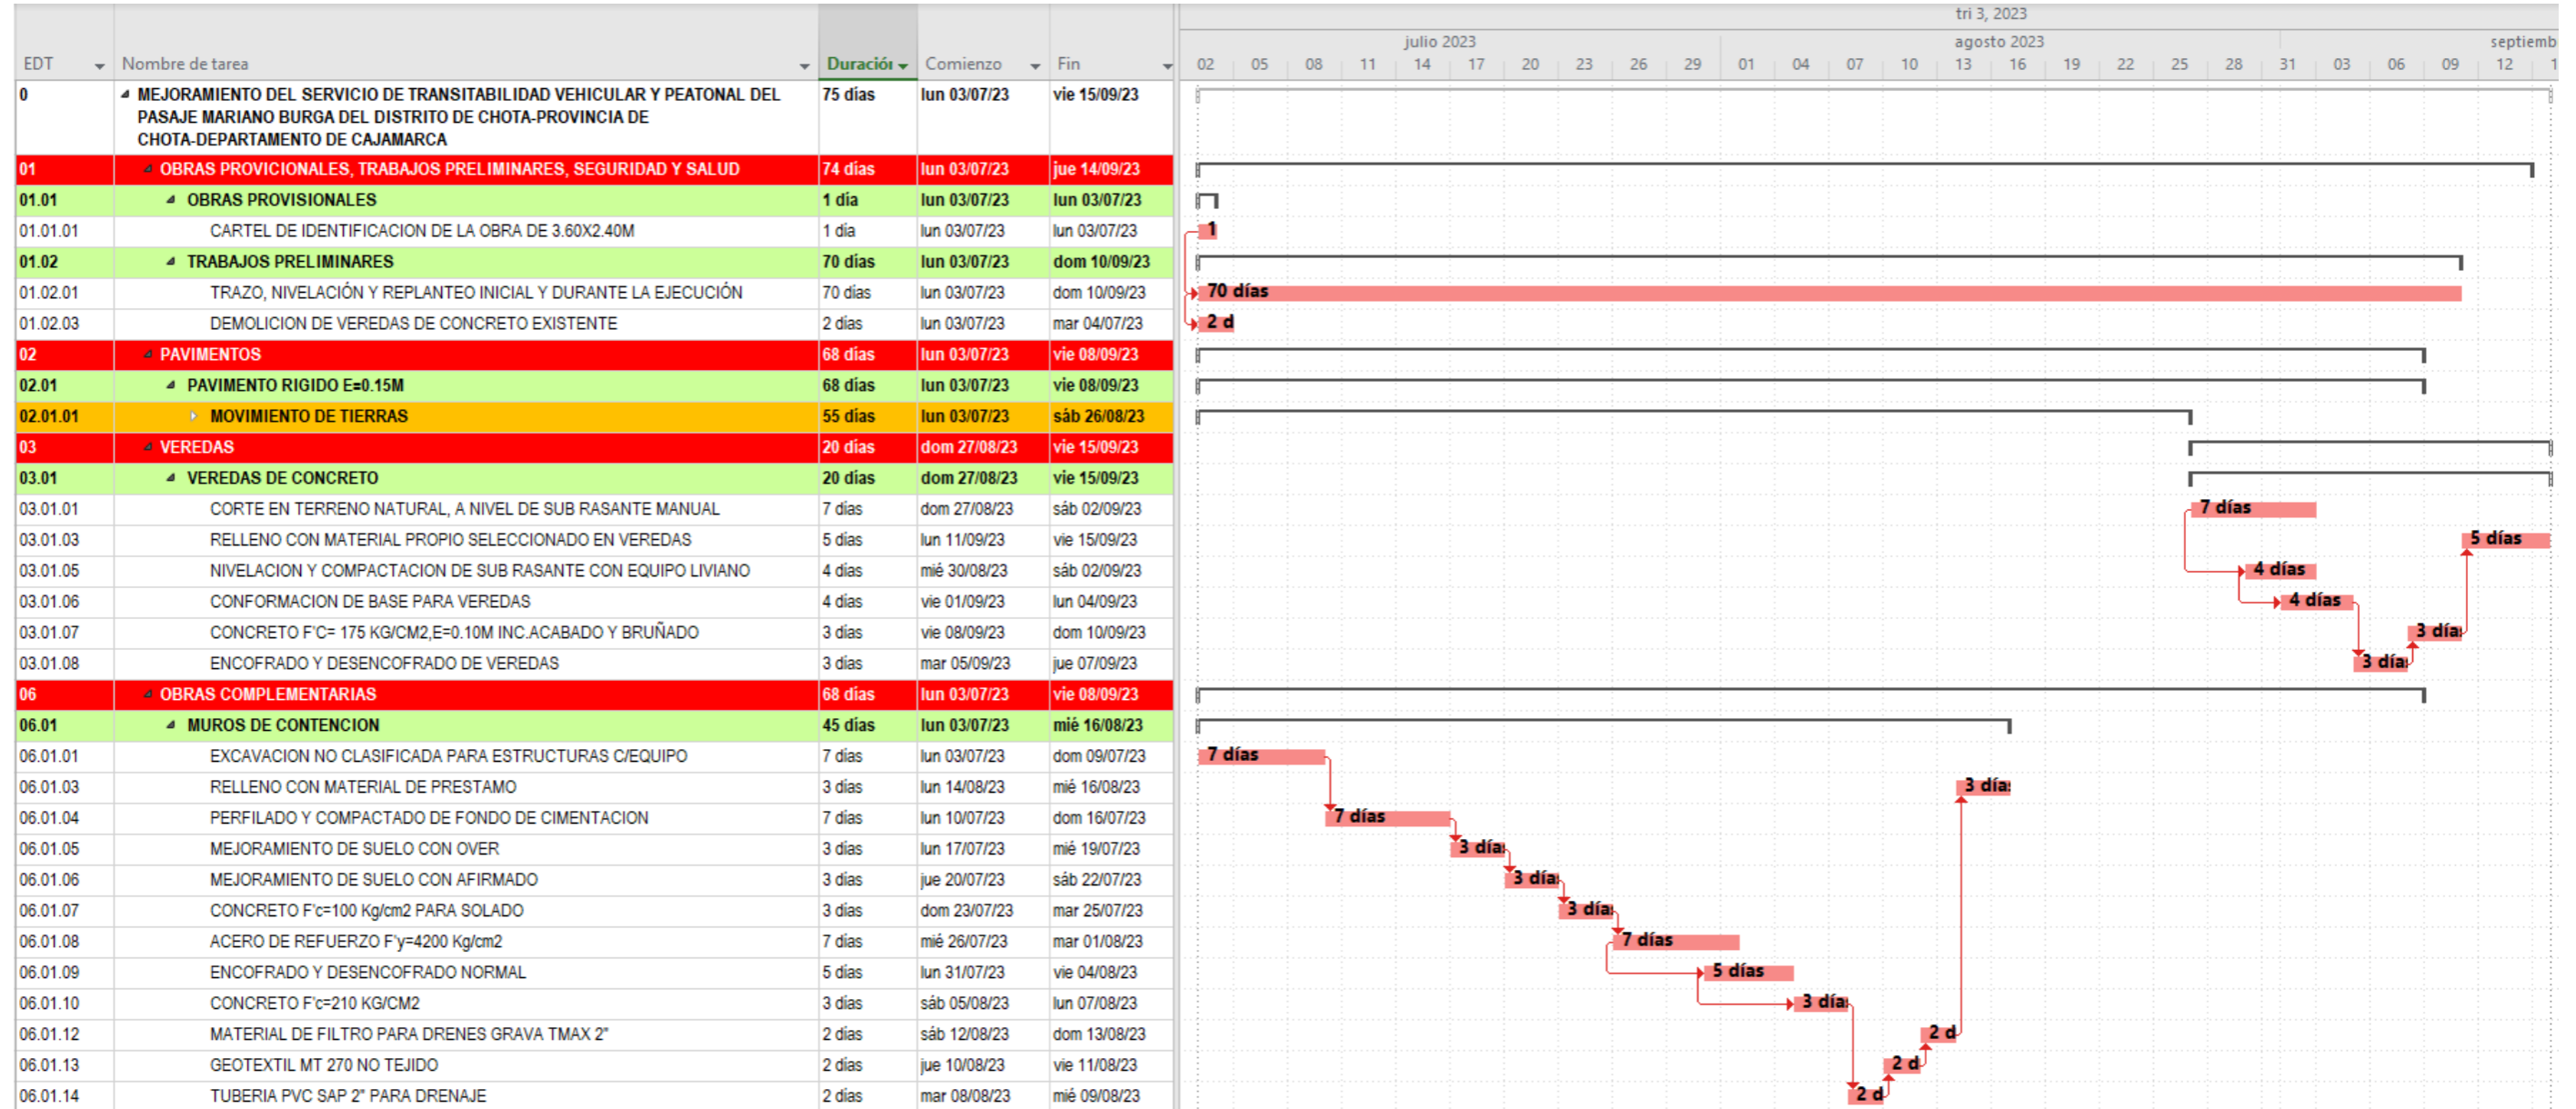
| EDT | Nombre de tarea | Duración | Comienzo | Fin |
|---|---|---|---|---|
| 0 | MEJORAMIENTO DEL SERVICIO DE TRANSITABILIDAD VEHICULAR Y PEATONAL DEL PASAJE MARIANO BURGA DEL DISTRITO DE CHOTA-PROVINCIA DE CHOTA-DEPARTAMENTO DE CAJAMARCA | 75 días | lun 03/07/23 | vie 15/09/23 |
| 01 | OBRAS PROVICIONALES, TRABAJOS PRELIMINARES, SEGURIDAD Y SALUD | 74 días | lun 03/07/23 | jue 14/09/23 |
| 01.01 | OBRAS PROVISIONALES | 1 día | lun 03/07/23 | lun 03/07/23 |
| 01.01.01 | CARTEL DE IDENTIFICACION DE LA OBRA DE 3.60X2.40M | 1 día | lun 03/07/23 | lun 03/07/23 |
| 01.02 | TRABAJOS PRELIMINARES | 70 días | lun 03/07/23 | dom 10/09/23 |
| 01.02.01 | TRAZO, NIVELACIÓN Y REPLANTEO INICIAL Y DURANTE LA EJECUCIÓN | 70 días | lun 03/07/23 | dom 10/09/23 |
| 01.02.03 | DEMOLICION DE VEREDAS DE CONCRETO EXISTENTE | 2 días | lun 03/07/23 | mar 04/07/23 |
| 02 | PAVIMENTOS | 68 días | lun 03/07/23 | vie 08/09/23 |
| 02.01 | PAVIMENTO RIGIDO E=0.15M | 68 días | lun 03/07/23 | vie 08/09/23 |
| 02.01.01 | MOVIMIENTO DE TIERRAS | 55 días | lun 03/07/23 | sáb 26/08/23 |
| 03 | VEREDAS | 20 días | dom 27/08/23 | vie 15/09/23 |
| 03.01 | VEREDAS DE CONCRETO | 20 días | dom 27/08/23 | vie 15/09/23 |
| 03.01.01 | CORTE EN TERRENO NATURAL, A NIVEL DE SUB RASANTE MANUAL | 7 días | dom 27/08/23 | sáb 02/09/23 |
| 03.01.03 | RELLENO CON MATERIAL PROPIO SELECCIONADO EN VEREDAS | 5 días | lun 11/09/23 | vie 15/09/23 |
| 03.01.05 | NIVELACION Y COMPACTACION DE SUB RASANTE CON EQUIPO LIVIANO | 4 días | mié 30/08/23 | sáb 02/09/23 |
| 03.01.06 | CONFORMACION DE BASE PARA VEREDAS | 4 días | vie 01/09/23 | lun 04/09/23 |
| 03.01.07 | CONCRETO F'C= 175 KG/CM2,E=0.10M INC.ACABADO Y BRUÑADO | 3 días | vie 08/09/23 | dom 10/09/23 |
| 03.01.08 | ENCOFRADO Y DESENCOFRADO DE VEREDAS | 3 días | mar 05/09/23 | jue 07/09/23 |
| 06 | OBRAS COMPLEMENTARIAS | 68 días | lun 03/07/23 | vie 08/09/23 |
| 06.01 | MUROS DE CONTENCION | 45 días | lun 03/07/23 | mié 16/08/23 |
| 06.01.01 | EXCAVACION NO CLASIFICADA PARA ESTRUCTURAS C/EQUIPO | 7 días | lun 03/07/23 | dom 09/07/23 |
| 06.01.03 | RELLENO CON MATERIAL DE PRESTAMO | 3 días | lun 14/08/23 | mié 16/08/23 |
| 06.01.04 | PERFILADO Y COMPACTADO DE FONDO DE CIMENTACION | 7 días | lun 10/07/23 | dom 16/07/23 |
| 06.01.05 | MEJORAMIENTO DE SUELO CON OVER | 3 días | lun 17/07/23 | mié 19/07/23 |
| 06.01.06 | MEJORAMIENTO DE SUELO CON AFIRMADO | 3 días | jue 20/07/23 | sáb 22/07/23 |
| 06.01.07 | CONCRETO F'c=100 Kg/cm2 PARA SOLADO | 3 días | dom 23/07/23 | mar 25/07/23 |
| 06.01.08 | ACERO DE REFUERZO F'y=4200 Kg/cm2 | 7 días | mié 26/07/23 | mar 01/08/23 |
| 06.01.09 | ENCOFRADO Y DESENCOFRADO NORMAL | 5 días | lun 31/07/23 | vie 04/08/23 |
| 06.01.10 | CONCRETO F'c=210 KG/CM2 | 3 días | sáb 05/08/23 | lun 07/08/23 |
| 06.01.12 | MATERIAL DE FILTRO PARA DRENES GRAVA TMAX 2" | 2 días | sáb 12/08/23 | dom 13/08/23 |
| 06.01.13 | GEOTEXTIL MT 270 NO TEJIDO | 2 días | jue 10/08/23 | vie 11/08/23 |
| 06.01.14 | TUBERIA PVC SAP 2" PARA DRENAJE | 2 días | mar 08/08/23 | mié 09/08/23 |

tri 3, 2023
julio 2023 agosto 2023 septiemb
02 05 08 11 14 17 20 23 26 29 01 04 07 10 13 16 19 22 25 28 31 03 06 09 12 1

1
70 días
2 d
7 días
5 días
4 días
4 días
3 día
3 día
7 días
3 día
7 días
3 día
3 día
3 día
7 días
5 días
3 día
2 d
2 d
2 d